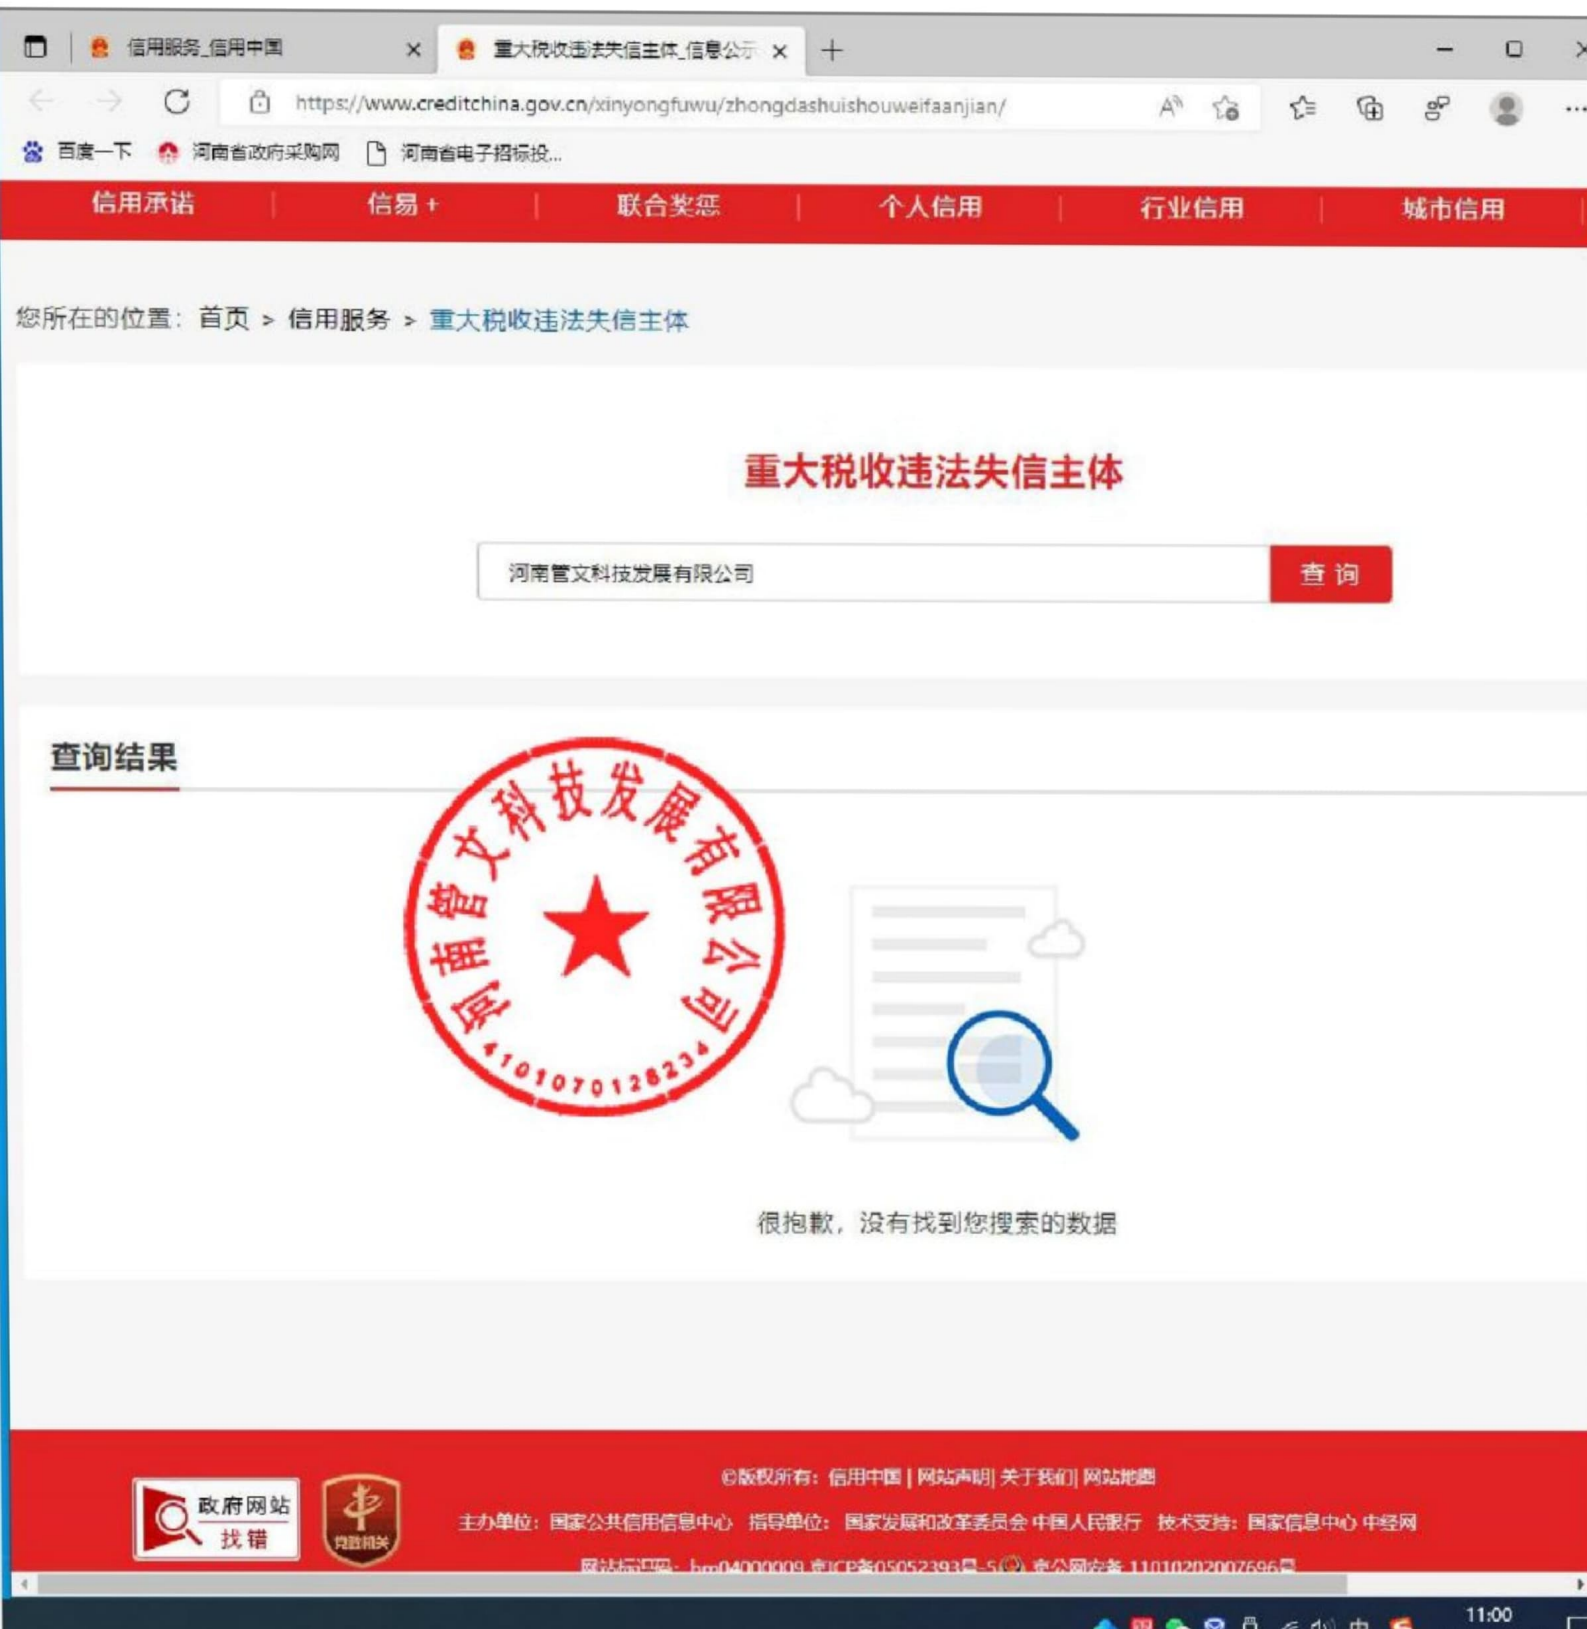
信用服务_信用中国 ×
重大税收违法失信主体_信息公示 ×
https://www.creditchina.gov.cn/xinyongfuwu/zhongdashuishouweifaanjian/
百度一下 河南省政府采购网 河南省电子招标投...

信用承诺 | 信易+ | 联合奖惩 | 个人信用 | 行业信用 | 城市信用

您所在的位置：首页 > 信用服务 > 重大税收违法失信主体

重大税收违法失信主体

河南菅文科技发展有限公司 查 询

查询结果

河南菅文科技发展有限公司
4101070128234

很抱歉，没有找到您搜索的数据

政府网站 找错

©版权所有：信用中国 | 网站声明 | 关于我们 | 网站地图
主办单位：国家公共信用信息中心 指导单位：国家发展和改革委员会 中国人民银行 技术支持：国家信息中心 中经网
网站标识码：bm04000009 京ICP备05052393号-5 京公网安备 11010202007696号

11:00